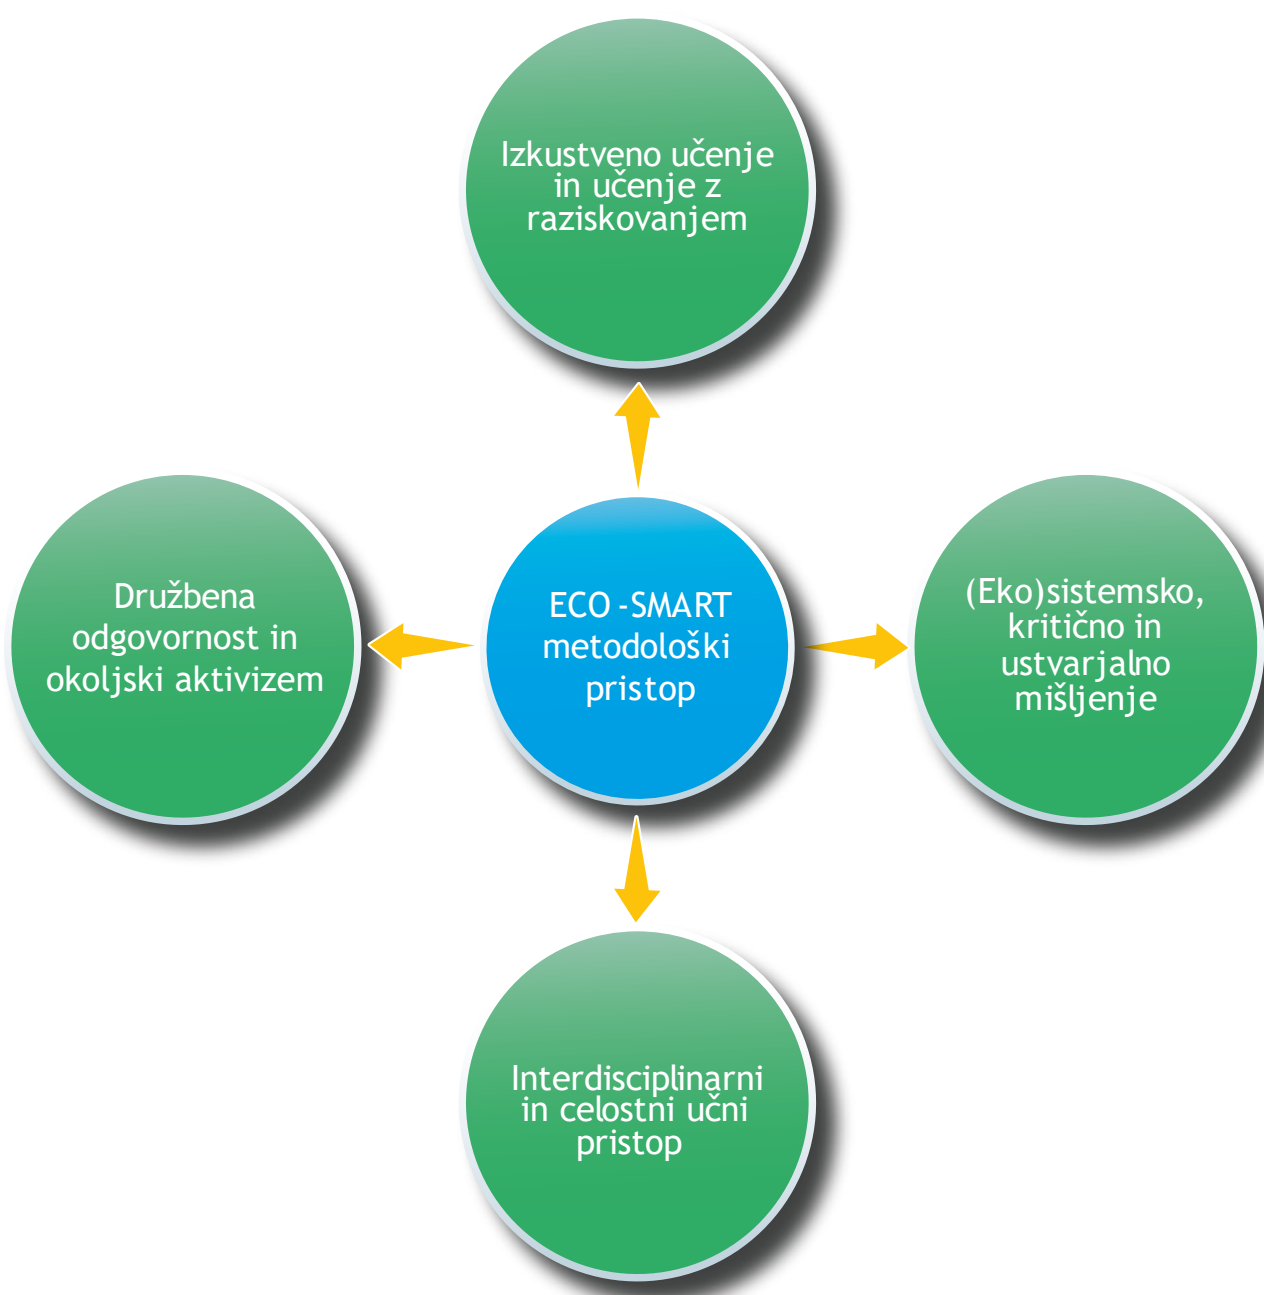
Izkustveno učenje in učenje z raziskovanjem

Družbena odgovornost in okoljski aktivizem

ECO -SMART metodološki pristop

(Eko)sistemsko, kritično in ustvarjalno mišljenje

Interdisciplinarni in celostni učni pristop